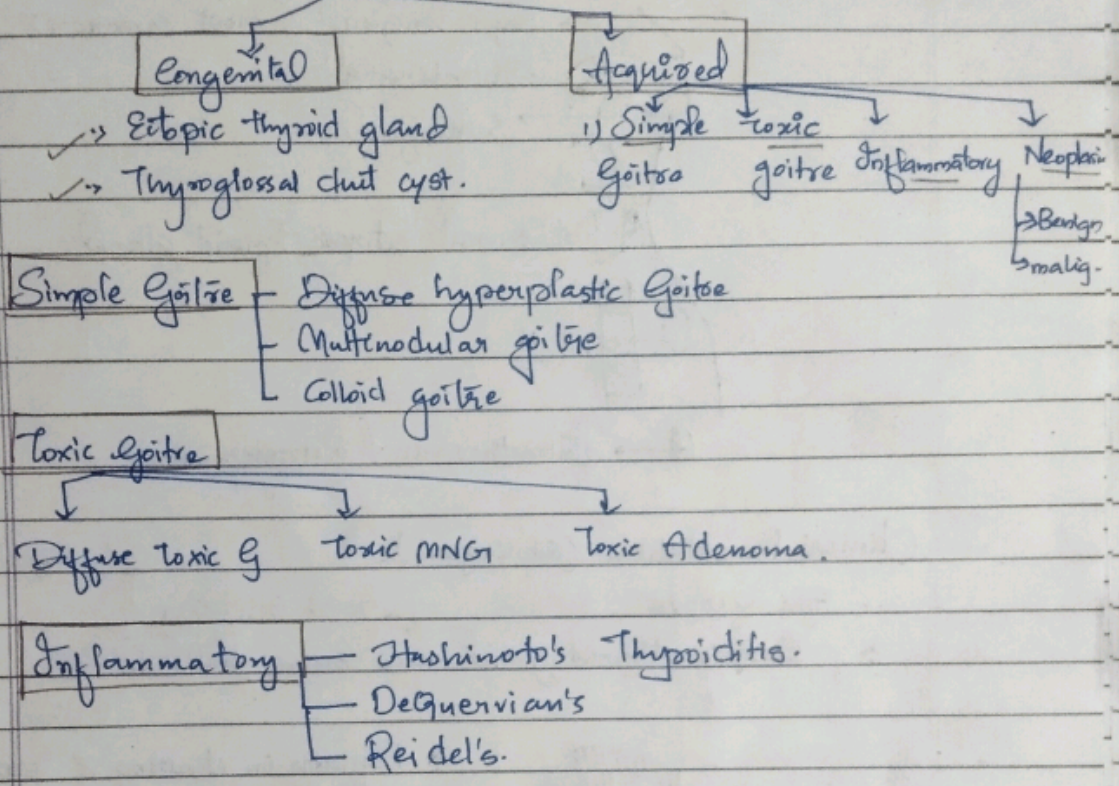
Congenital

Acquired

✓ i) Ectopic thyroid gland
✓ ii) Thyroglossal duct cyst.

i) Simple Goitre
toxic goitre
Inflammatory
Neoplastic
→ Benign
→ malig.

Simple Goitre
- Diffuse hyperplastic Goitre
- Multinodular goitre
- Colloid goitre

Toxic Goitre

Diffuse toxic G
Toxic MNG
Toxic Adenoma.

Inflammatory
- Hashimoto's Thyroiditis.
- DeQuervian's
- Reidel's.